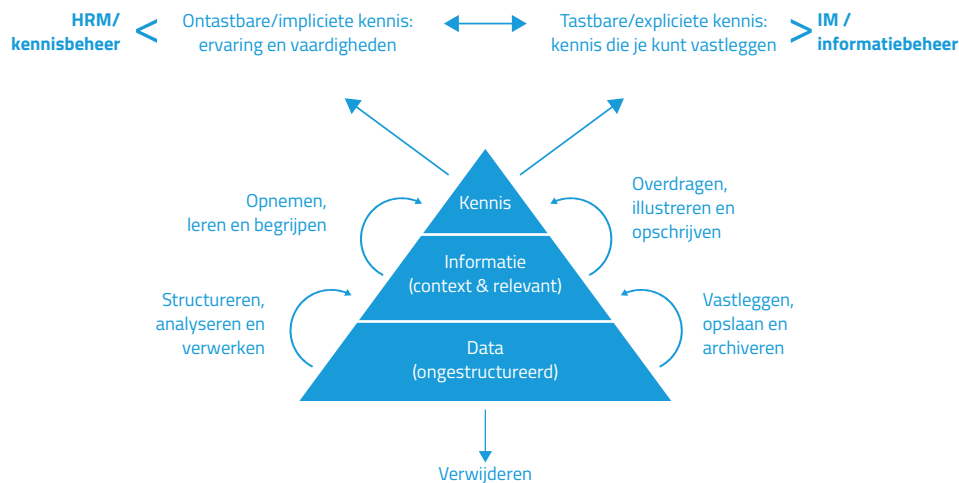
HRM/
kennisbeheer

<

Ontastbare/impliciete kennis:
ervaring en vaardigheden

Tastbare/expliciete kennis:
kennis die je kunt vastleggen

>

IM /
informatiebeheer

Opnemen,
leren en begrijpen

Kennis

Overdragen,
illustreren en
opschrijven

Informatie
(context & relevant)

Structureren,
analyseren en
verwerken

Vastleggen,
opslaan en
archiveren

Data
(ongestructureerd)

Verwijderen